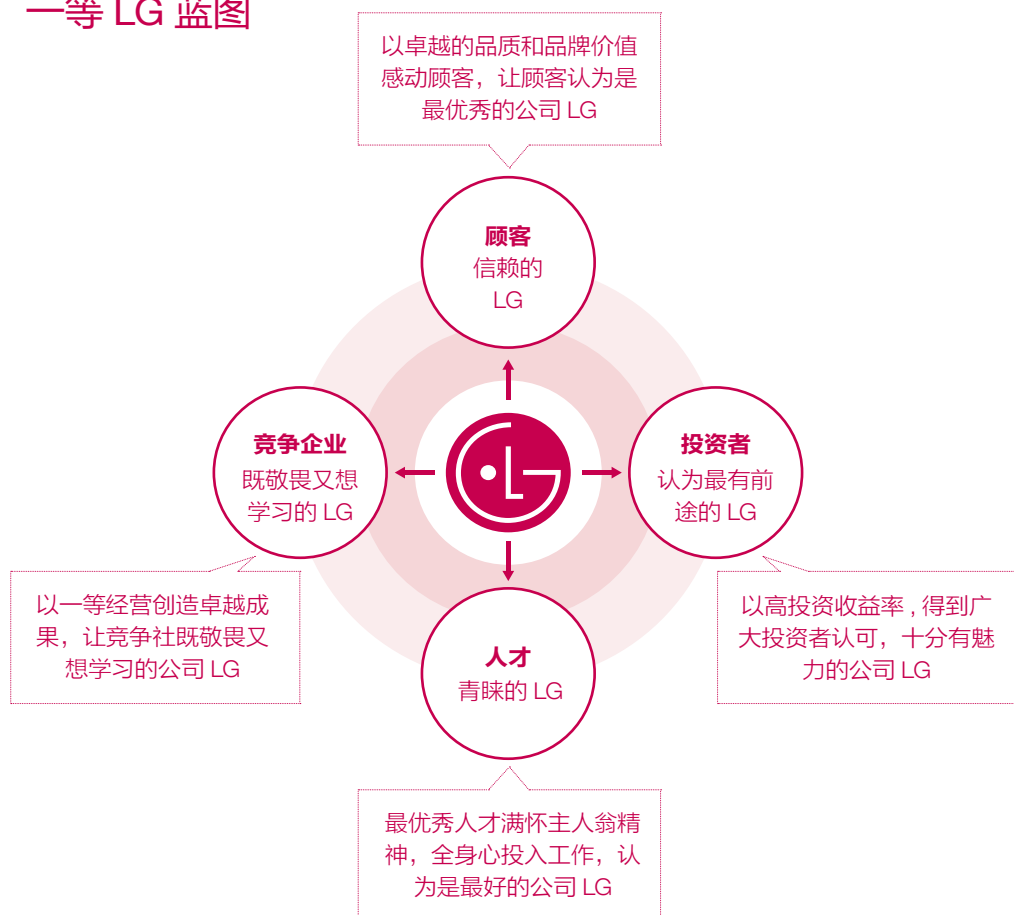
一等 LG 蓝图

以卓越的品质和品牌价值感动顾客，让顾客认为是最优秀的公司 LG

顾客
信赖的
LG

竞争企业
既敬畏又想
学习的 LG

投资者
认为最有前
途的 LG

以一等经营创造卓越成果，让竞争社既敬畏又想学习的公司 LG

以高投资收益率，得到广大投资者认可，十分有魅力的公司 LG

人才
青睐的 LG

最优秀人才满怀主人翁精神，全身心投入工作，认为是最好的公司 LG